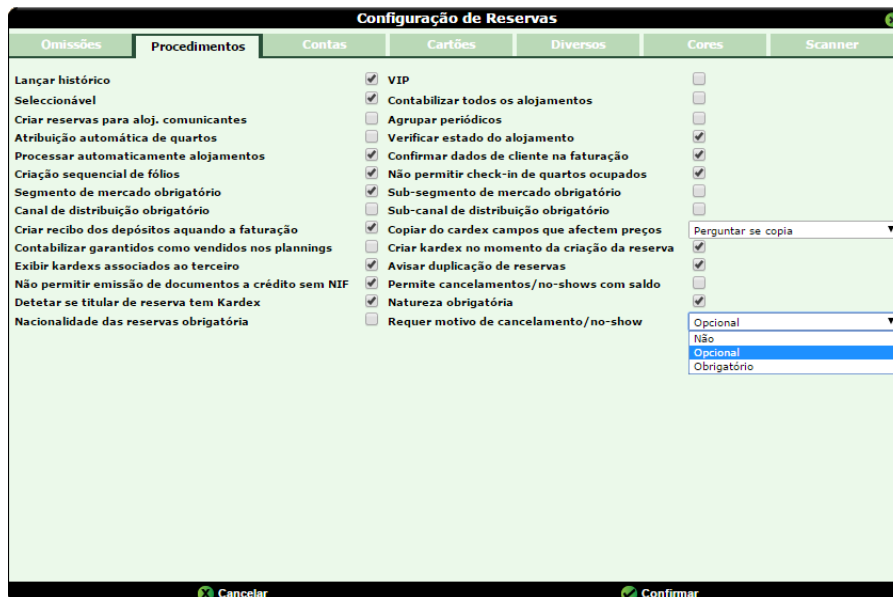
Configuração de Reservas

Omissões | Procedimentos | Contas | Cartões | Diversos | Cores | Scanner

Lançar histórico
Seleccionável
Criar reservas para aloj. comunicantes
Atribuição automática de quartos
Processar automaticamente alojamentos
Criação sequencial de fólios
Segmento de mercado obrigatório
Canal de distribuição obrigatório
Criar recibo dos depósitos aquando a faturação
Contabilizar garantidos como vendidos nos plannings
Exibir kardexs associados ao terceiro
Não permitir emissão de documentos a crédito sem NIF
Detetar se titular de reserva tem Kardex
Nacionalidade das reservas obrigatória

VIP
Contabilizar todos os alojamentos
Agrupar periódicos
Verificar estado do alojamento
Confirmar dados de cliente na faturação
Não permitir check-in de quartos ocupados
Sub-segmento de mercado obrigatório
Sub-canal de distribuição obrigatório
Copiar do cardex campos que afectem preços
Perguntar se copia
Criar kardex no momento da criação da reserva
Avisar duplicação de reservas
Permite cancelamentos/no-shows com saldo
Natureza obrigatória
Requer motivo de cancelamento/no-show
Opcional
Não
Opcional
Obrigatório

Cancelar
Confirmar